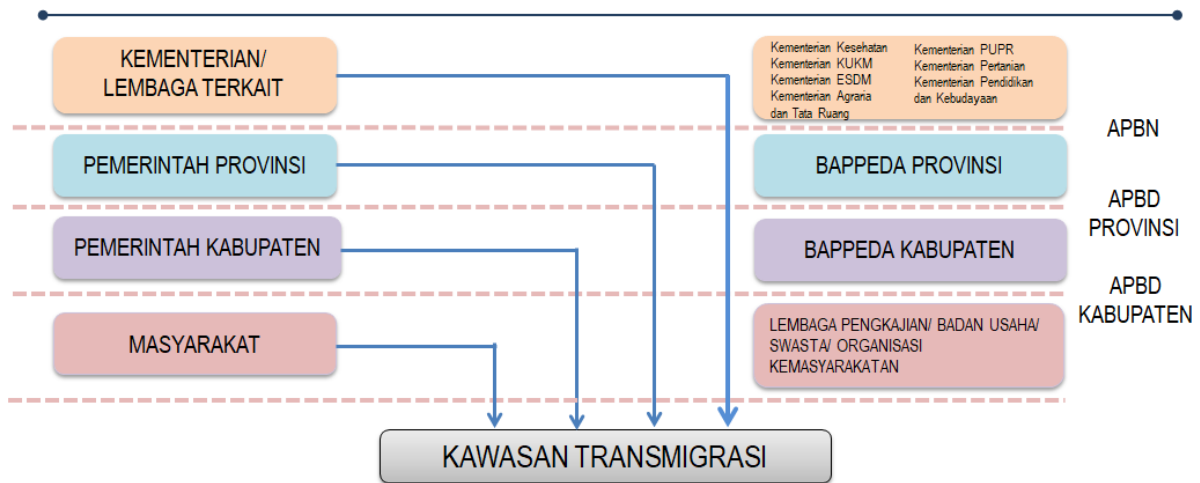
KEMENTERIAN/
LEMBAGA TERKAIT

Kementerian Kesehatan
Kementerian KUKM
Kementerian ESDM
Kementerian Agraria dan Tata Ruang

Kementerian PUPR
Kementerian Pertanian
Kementerian Pendidikan dan Kebudayaan

APBN

PEMERINTAH PROVINSI

BAPPEDA PROVINSI

APBD
PROVINSI

PEMERINTAH KABUPATEN

BAPPEDA KABUPATEN

APBD
KABUPATEN

MASYARAKAT

LEMBAGA PENGKAJIAN/ BADAN USAHA/ SWASTA/ ORGANISASI KEMASYARAKATAN

KAWASAN TRANSMIGRASI